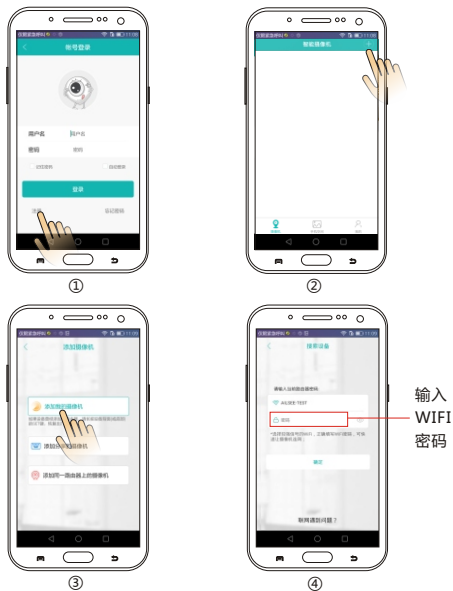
帐号登录

用户名 用户名

密码 密码

登录

注册 忘记密码

①

智能摄像机

②

添加摄像机

添加新的摄像机

添加已有摄像机

添加同一路由器上的摄像机

③

搜索设备

请输入当前的路由器密码

密码

确定

③

输入 WIFI 密码

④